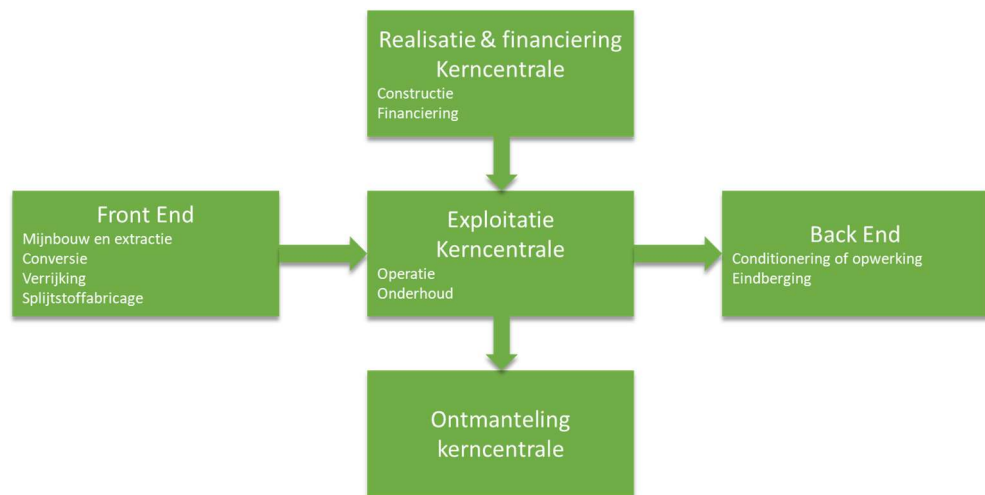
Realisatie & financiering
Kerncentrale
Constructie
Financiering

Front End
Mijnbouw en extractie
Conversie
Verrijking
Splijtstoffabricage

Exploitatie
Kerncentrale
Operatie
Onderhoud

Back End
Conditionering of opwerking
Eindberging

Ontmanteling
kerncentrale